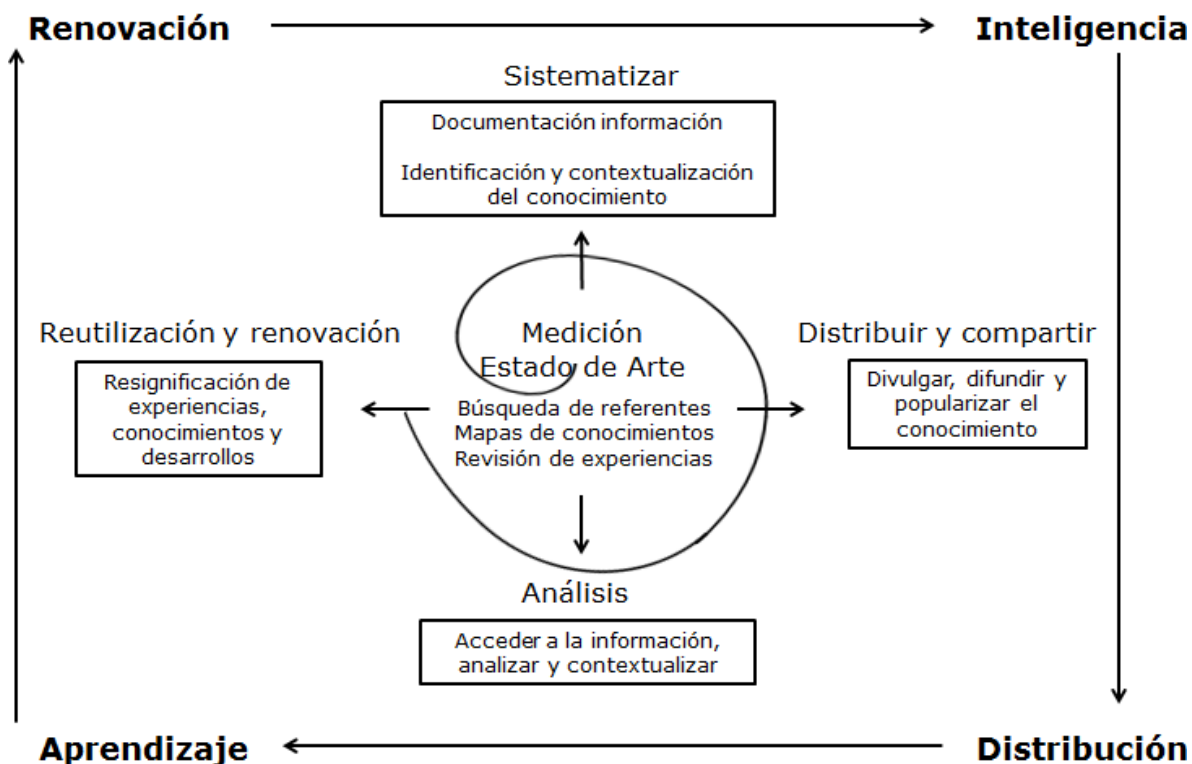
Renovación

Inteligencia

Sistematizar

Documentación información

Identificación y contextualización del conocimiento

Reutilización y renovación

Resignificación de experiencias, conocimientos y desarrollos

Medición
Estado de Arte

Búsqueda de referentes
Mapas de conocimientos
Revisión de experiencias

Distribuir y compartir

Divulgar, difundir y popularizar el conocimiento

Análisis

Acceder a la información, analizar y contextualizar

Aprendizaje

Distribución